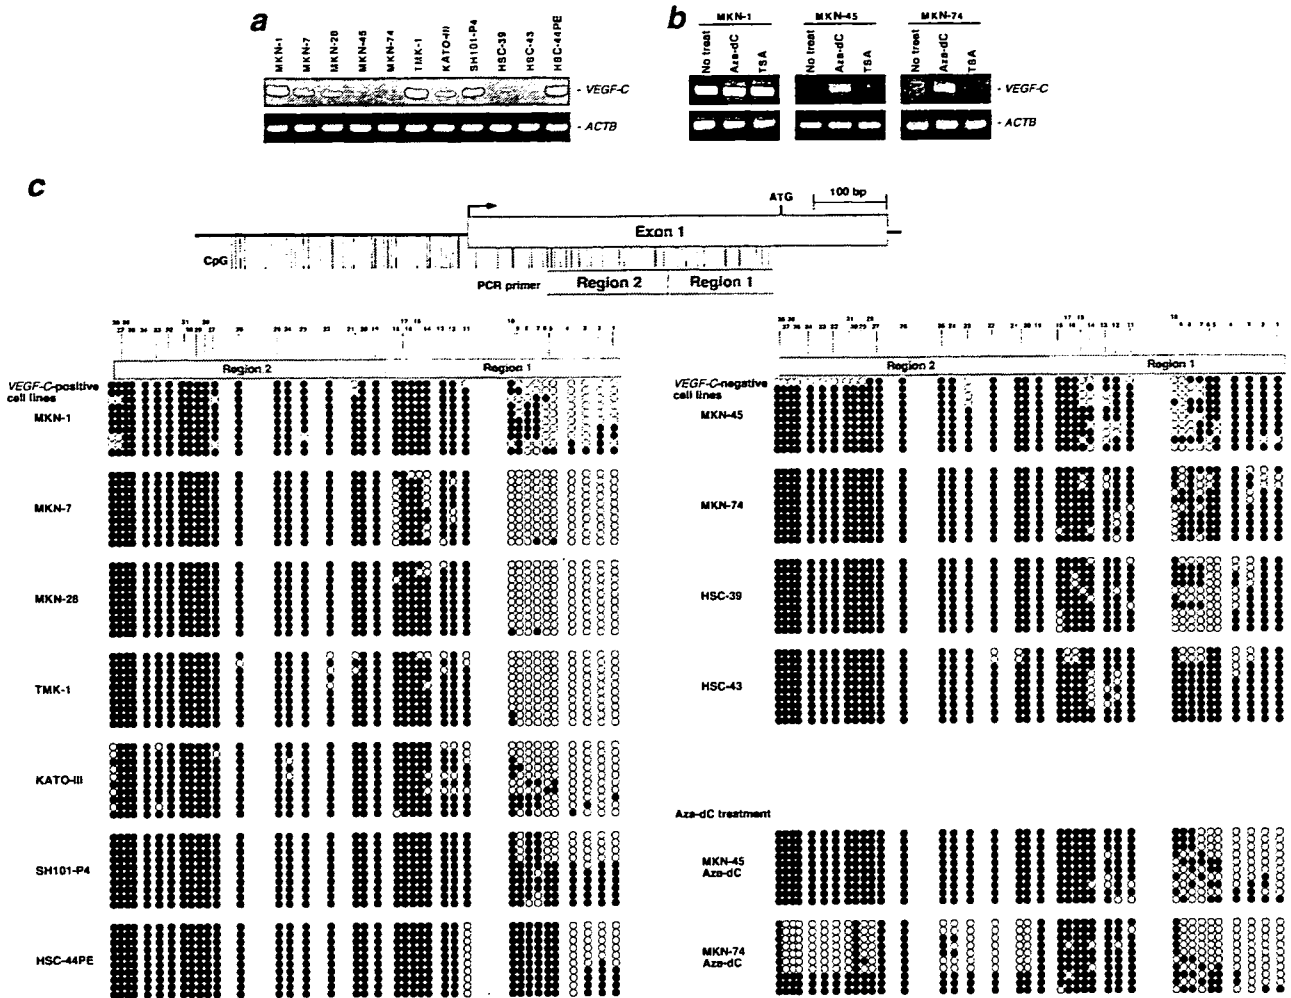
a

MKN-1 MKN-7 MKN-28 MKN-45 MKN-74 TMK-1 KATO-III SH101-P4 HSC-39 HSC-43 HSC-44PE

- VEGF-C
- ACTB

b

MKN-1 MKN-45 MKN-74

No treat Aza-dC TSA No treat Aza-dC TSA No treat Aza-dC TSA

- VEGF-C
- ACTB

c

ATG 100 bp

Exon 1

CpG

PCR primer Region 2 Region 1

39 36 37 38 34 33 32 31 30 29 27 26 25 24 23 22 21 20 19 17 15 16 14 13 12 11 10 9 8 7 6 5 4 3 2 1

Region 2 Region 1

VEGF-C-positive cell lines

MKN-1

MKN-7

MKN-28

TMK-1

KATO-III

SH101-P4

HSC-44PE

39 36 37 38 34 33 32 31 30 29 27 26 25 24 23 22 21 20 19 17 15 16 14 13 12 11 10 9 8 7 6 5 4 3 2 1

Region 2 Region 1

VEGF-C-negative cell lines

MKN-45

MKN-74

HSC-39

HSC-43

Aza-dC treatment

MKN-45 Aza-dC

MKN-74 Aza-dC